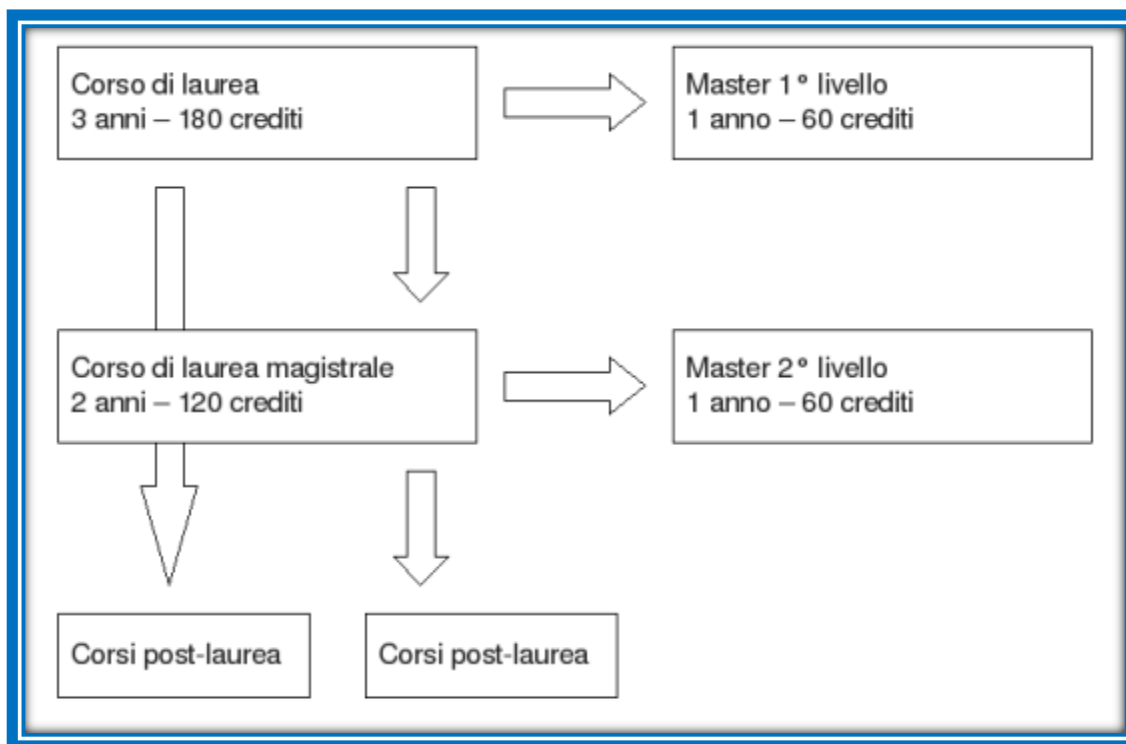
Corso di laurea
3 anni – 180 crediti

Master 1° livello
1 anno – 60 crediti

Corso di laurea magistrale
2 anni – 120 crediti

Master 2° livello
1 anno – 60 crediti

Corsi post-laurea

Corsi post-laurea